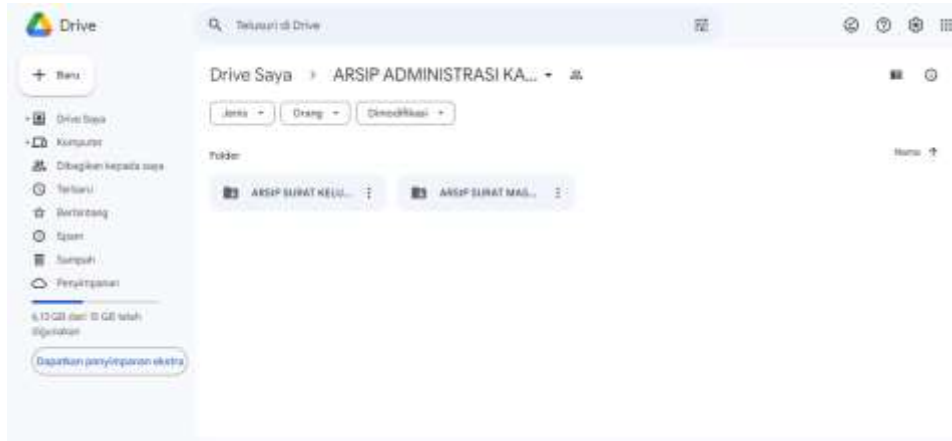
Drive

Telusuri di Drive

+ Baru

Drive Saya
Komputer
Dibagikan kepada saya
Terbaru
Berbintang
Spam
Sampah
Penyimpanan

6,13 GB dari 15 GB telah digunakan

Dapatkan penyimpanan ekstra

Drive Saya > ARSIP ADMINISTRASI KA...

Jenis
Orang
Dimodifikasi

Folder

Nama

ARSIP SURAT KELU...

ARSIP SURAT MAS...